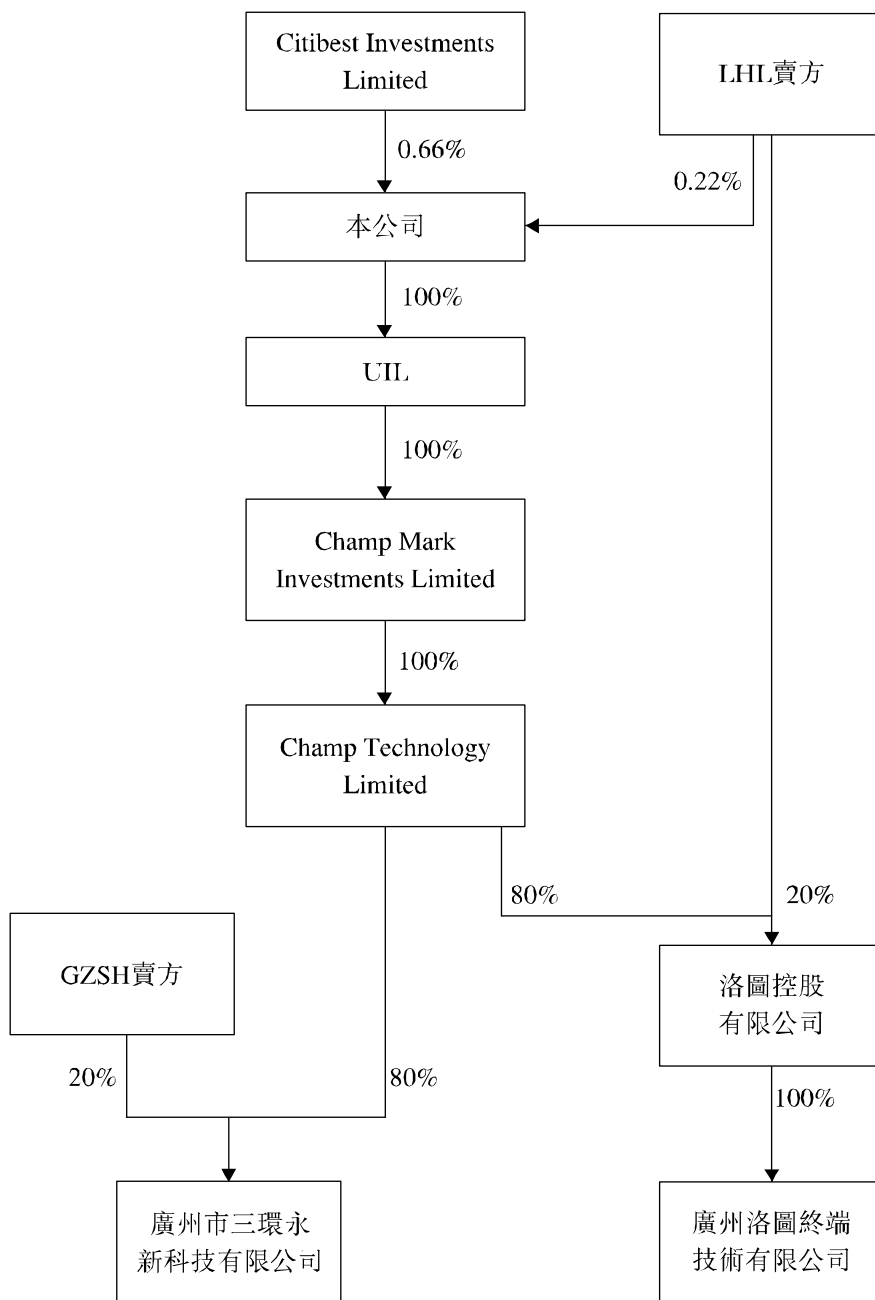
Citibest Investments Limited

LHL賣方

0.66%

0.22%

本公司

100%

UIL

100%

Champ Mark Investments Limited

100%

Champ Technology Limited

80%

20%

GZSH賣方

洛圖控股 有限公司

20%

80%

100%

廣州市三環永 新科技有限公司

廣州洛圖終端 技術有限公司